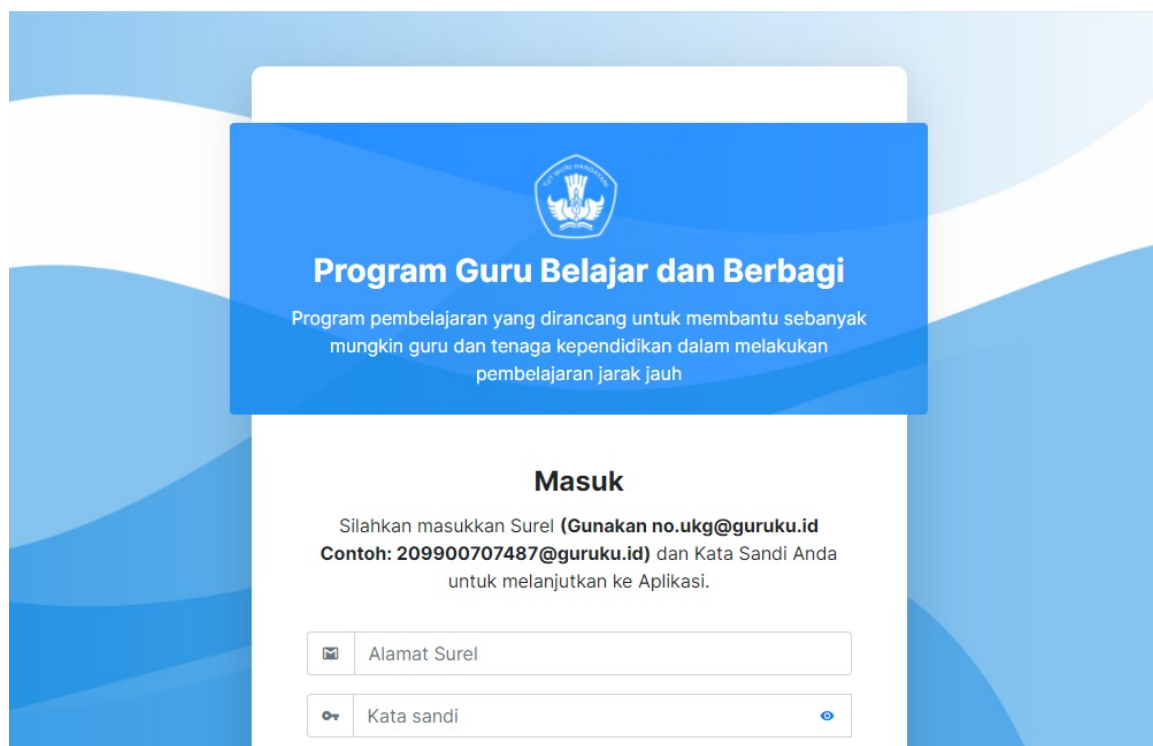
TUT WURI HANDAYANI

Program Guru Belajar dan Berbagi

Program pembelajaran yang dirancang untuk membantu sebanyak mungkin guru dan tenaga kependidikan dalam melakukan pembelajaran jarak jauh

Masuk

Silahkan masukkan Surel **(Gunakan no.ukg@guruku.id Contoh: 209900707487@guruku.id)** dan Kata Sandi Anda untuk melanjutkan ke Aplikasi.

Alamat Surel

Kata sandi